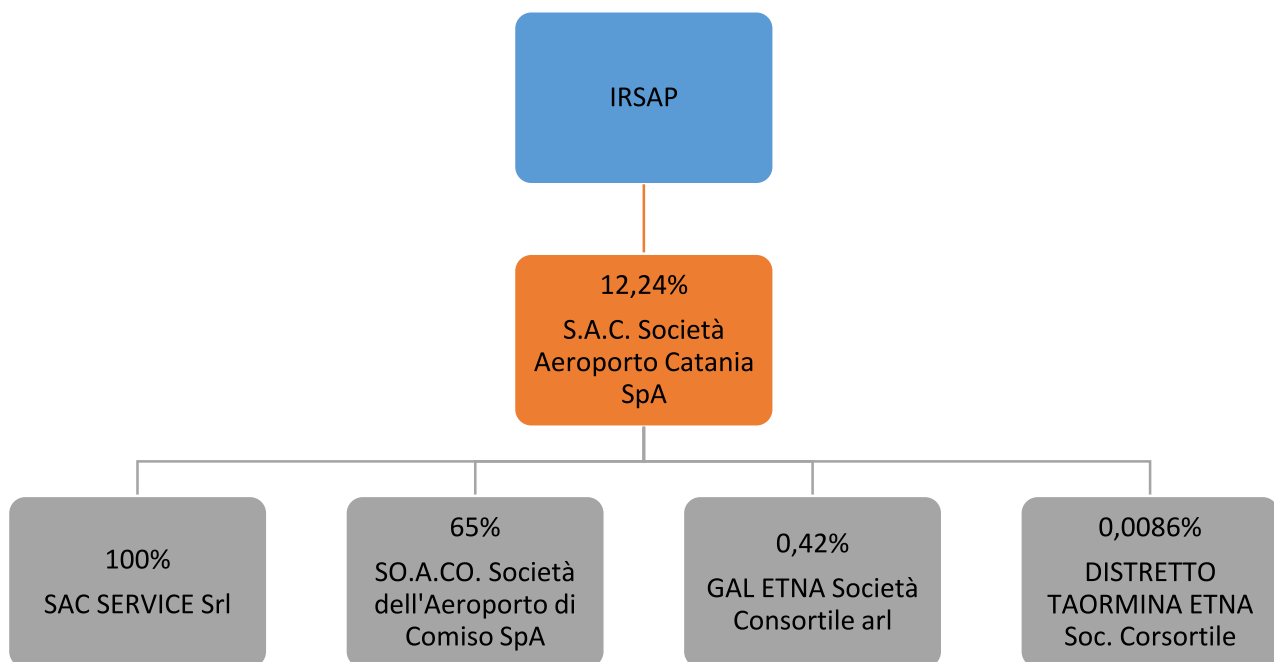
IRSAP

12,24%
S.A.C. Società Aeroporto Catania SpA

100%
SAC SERVICE Srl

65%
SO.A.CO. Società dell'Aeroporto di Comiso SpA

0,42%
GAL ETNA Società Consortile arl

0,0086%
DISTRETTO TAORMINA ETNA Soc. Corsortile